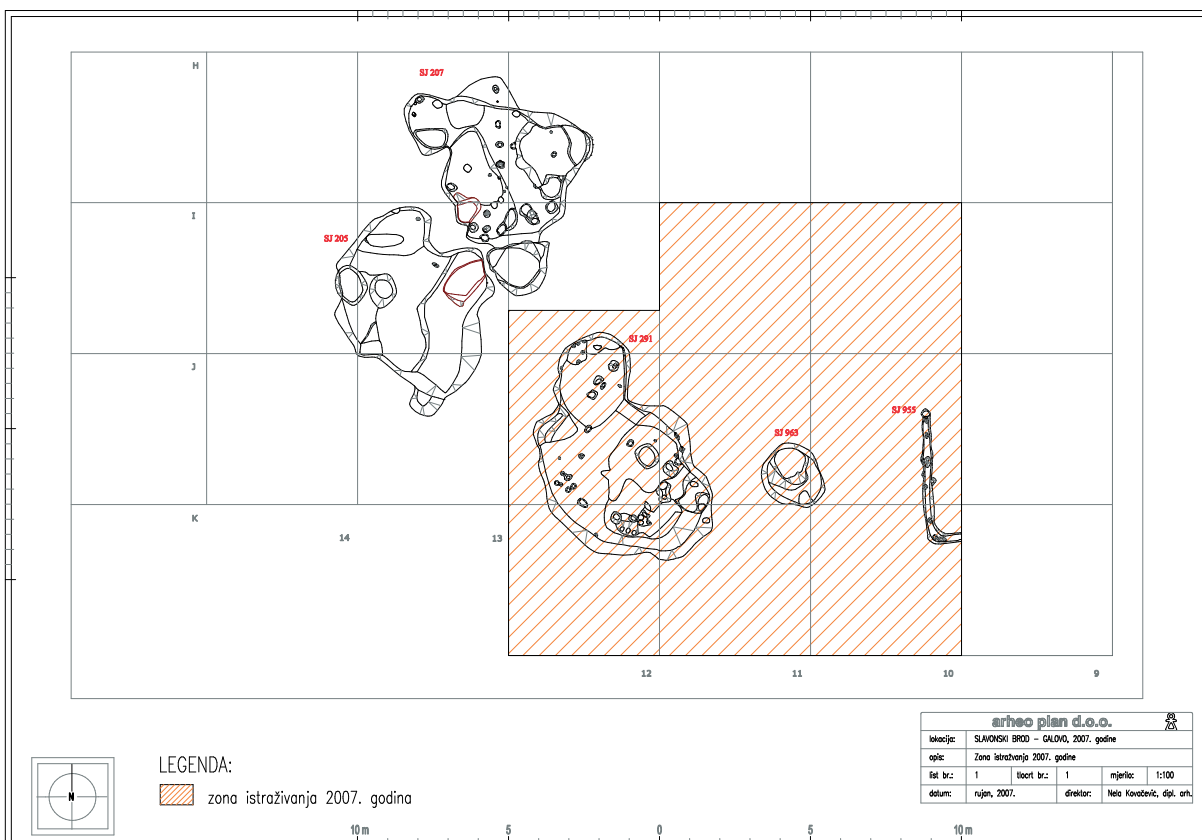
H
SJ 207
I
SJ 205
J
SJ 291
SJ 955
SJ 963
K
14
13
12
11
10
9

N

LEGENDA:
zona istraživanja 2007. godina

arheo plan d.o.o.

| lokacija: | SLAVONSKI BROD – GALOVO, 2007. godine | | | | |
|---|---|---|---|---|---|
| opis: | Zona istraživanja 2007. godine | | | | |
| list br.: | 1 | tlocrt br.: | 1 | mjerilo: | 1:100 |
| datum: | rujan, 2007. | direktor: | Nela Kovačević, dipl. arh. | | |

10 m
5
0
5
10 m